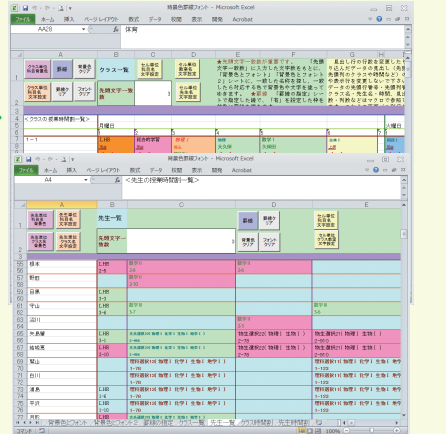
時間割フォント - Microsoft Excel
ファイル ホーム 挿入 ページレイアウト 数式 データ 校閲 表示 開発 Acrobat
AA28 体育
A B C D E F G H
クラス一覧 先生一覧 クラス一覧
先生文字一致色
背景色 フォント
★先生文字一覧表示画面です。
<クラスの授業時間割一覧>
月曜日 火曜日
1-1

時間割フォント - Microsoft Excel
ファイル ホーム 挿入 ページレイアウト 数式 データ 校閲 表示 開発 Acrobat
A4 <先生の授業時間割一覧>
A B C D E
先生一覧
先生文字一致色
新規 背景色 フォント
<先生の授業時間割一覧>
54 橋本 LHR 1-3 数学B 3-4
56 野田 数学Ⅱ 2-2
58 白鳥 LHR 1-2
60 守山 LHR 1-4 数学Ⅲ 3-7 数学Ⅲ 3-5
62 吉川 LHR 1-1
64 大原 LHR 2-6 物理選択[A]物理[生物] 2-5 物理選択[A]物理[生物] 2-5
66 稲城 LHR 2-5 物理選択[A]物理[生物] 2-5
68 関山 理科選択[B]化学[生物] 1-10
70 谷川 理科選択[B]化学[生物] 1-10
72 浦島 LHR 1-7 理科選択[B]化学[生物] 1-10
74 平田 LHR 1-10
76 吉野 LHR
背景色とフォント 背景色とフォント 新規 クラス一覧 先生一覧 クラス時間割 先生時間割
コマンド